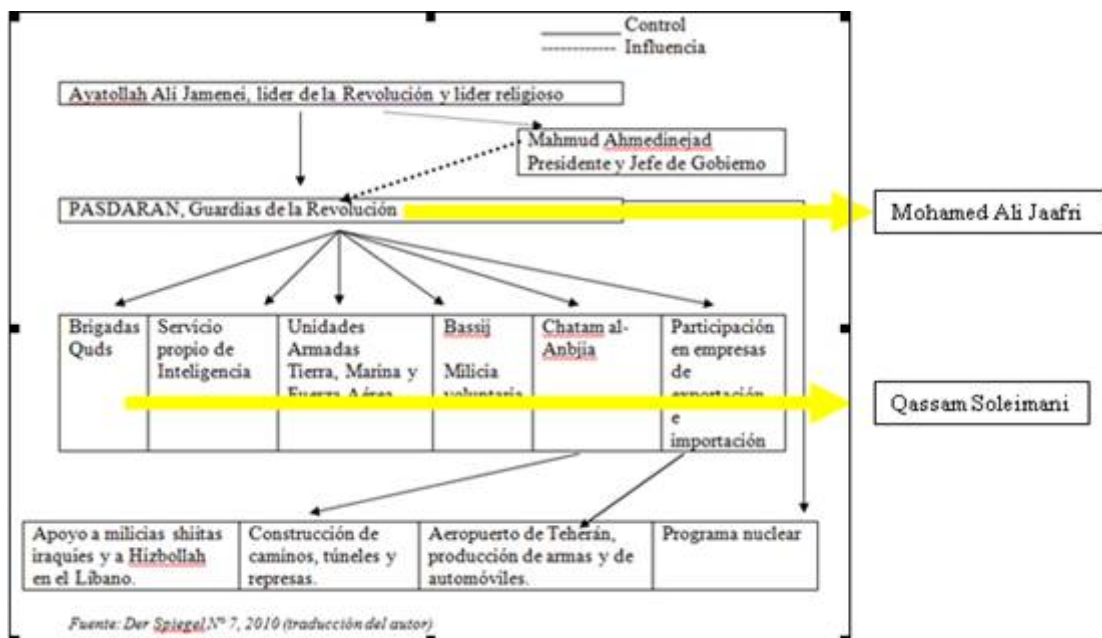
Control
Influencia

Ayatollah Ali Jamenei, lider de la Revolución y líder religioso

Mahmud Ahmedinejad
Presidente y Jefe de Gobierno

PASDARAN, Guardias de la Revolución

Mohamed Ali Jaafri

| Brigadas Quds | Servicio propio de Inteligencia | Unidades Armadas Tierra, Marina y Fuerza Aérea | Bassij Milicia voluntaria | Chatam al-Anbjia | Participación en empresas de exportación e importación |
|---|---|---|---|---|---|

Qassam Soleimani

| Apoyo a milicias shiitas iraquíes y a Hizbollah en el Líbano. | Construcción de caminos, túneles y represas. | Aeropuerto de Teherán, producción de armas y de automóviles. | Programa nuclear |
|---|---|---|---|

Fuente: Der Spiegel Nº 7, 2010 (traducción del autor)